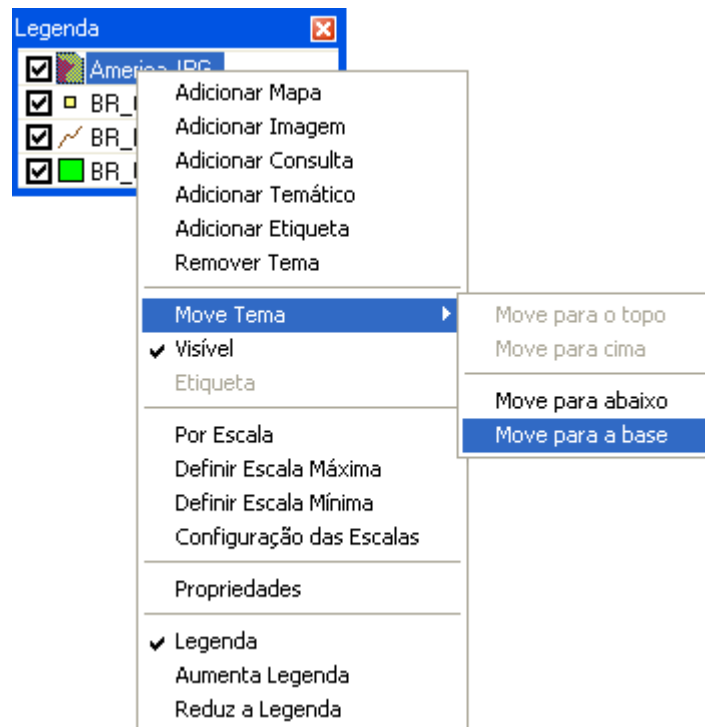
Legenda

America.JPG
BR_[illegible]
BR_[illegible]
BR_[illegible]

Adicionar Mapa
Adicionar Imagem
Adicionar Consulta
Adicionar Temático
Adicionar Etiqueta
Remover Tema

Move Tema
Visível
Etiqueta

Por Escala
Definir Escala Máxima
Definir Escala Mínima
Configuração das Escalas

Propriedades

Legenda
Aumenta Legenda
Reduz a Legenda

Move para o topo
Move para cima

Move para abaixo
Move para a base